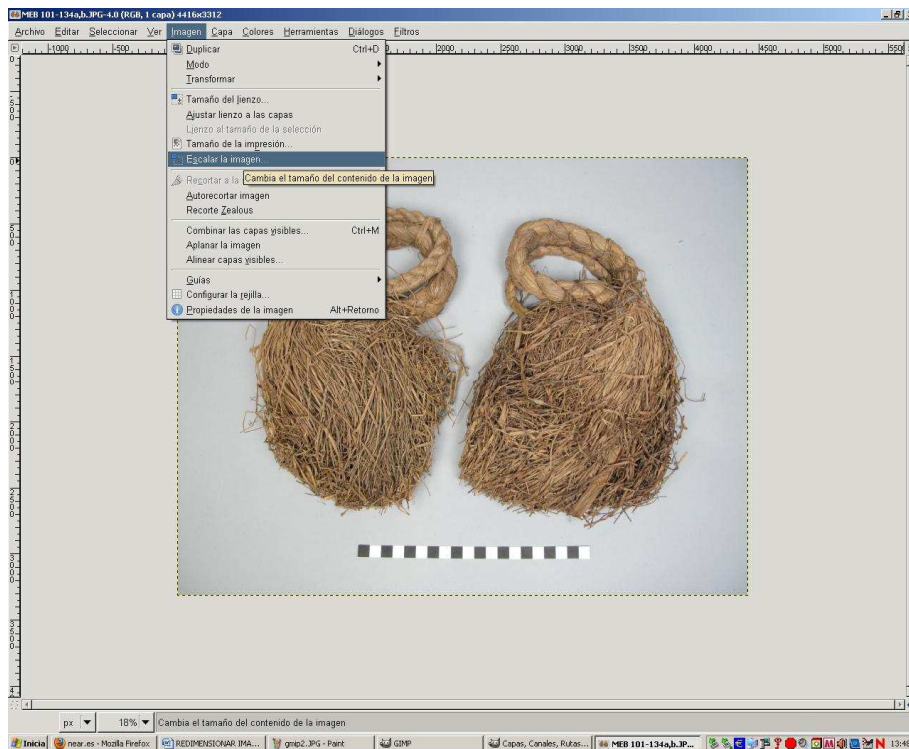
MEB 101-134a,b.JPG-4.0 (RGB, 1 capa) 4416x3312

Archivo Editar Seleccionar Ver Imagen Capa Colores Herramientas Diálogos Filtros

Duplicar Ctrl+D
Modo
Transformar
Tamaño del lienzo...
Ajustar lienzo a las capas
Lienzo al tamaño de la selección
Tamaño de la impresión...
Escalar la imagen...
Recortar a la
Cambia el tamaño del contenido de la imagen
Autorecortar imagen
Recorte Zealous
Combinar las capas visibles... Ctrl+M
Aplanar la imagen
Alinear capas visibles...
Guías
Configurar la rejilla...
Propiedades de la imagen Alt+Retorno

|1000 |500 |2000 |2500 |3000 |3500 |4000 |4500 |5000 |550

px 18% Cambia el tamaño del contenido de la imagen

Inicio near.es - Mozilla Firefox REDIMENSIONAR IMA... gmip2.JPG - Paint GIMP Capas, Canales, Rutas... MEB 101-134a,b.JP... 13:49